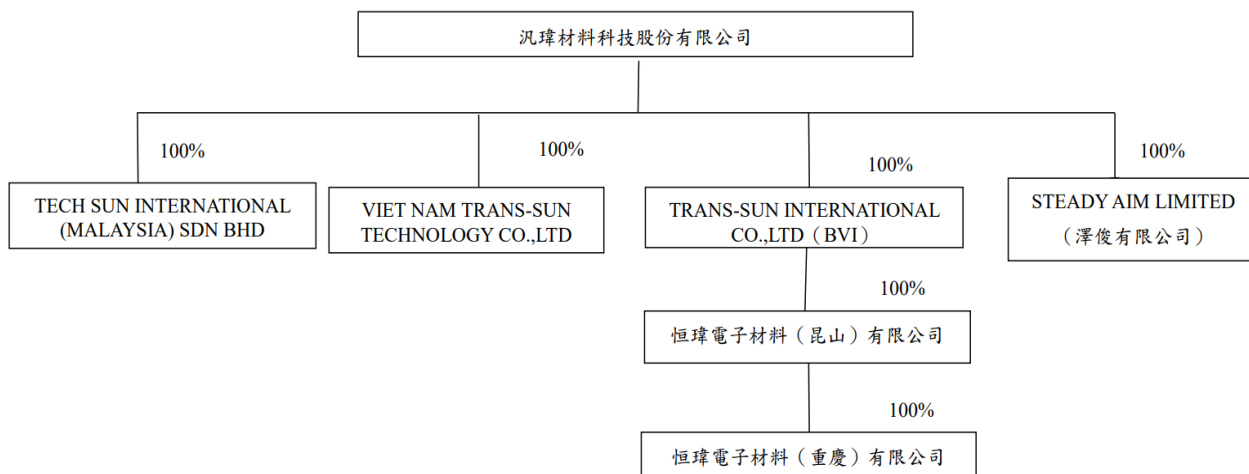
汎瑋材料科技股份有限公司

100%

TECH SUN INTERNATIONAL (MALAYSIA) SDN BHD

100%

VIET NAM TRANS-SUN TECHNOLOGY CO.,LTD

100%

TRANS-SUN INTERNATIONAL CO.,LTD（BVI）

100%

STEADY AIM LIMITED （澤俊有限公司）

100%

恒瑋電子材料（昆山）有限公司

100%

恒瑋電子材料（重慶）有限公司